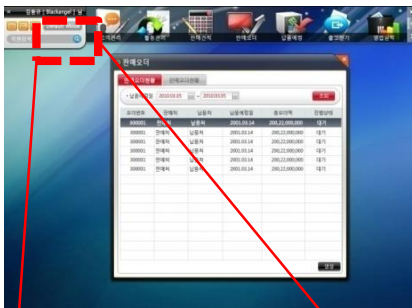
김용규 [ Blackange ] 님

주문관리

활동관리

판매견적

판매오더

납품예정

출고현황

영업실적

판매오더

판매오더현황

판매오더등록

납품예정일 2010.03.05 ~ 2010.03.05

조회

| 오더번호 | 판매처 | 납품처 | 납품예정일 | 총오더액 | 진행상태 |
|---|---|---|---|---|---|
| 000001 | 판매처 | 납품처 | 2001.03.14 | 200,22,000,000 | 대기 |
| 000001 | 판매처 | 납품처 | 2001.03.14 | 200,22,000,000 | 대기 |
| 000001 | 판매처 | 납품처 | 2001.03.14 | 200,22,000,000 | 대기 |
| 000001 | 판매처 | 납품처 | 2001.03.14 | 200,22,000,000 | 대기 |
| 000001 | 판매처 | 납품처 | 2001.03.14 | 200,22,000,000 | 대기 |
| 000001 | 판매처 | 납품처 | 2001.03.14 | 200,22,000,000 | 대기 |

닫힘